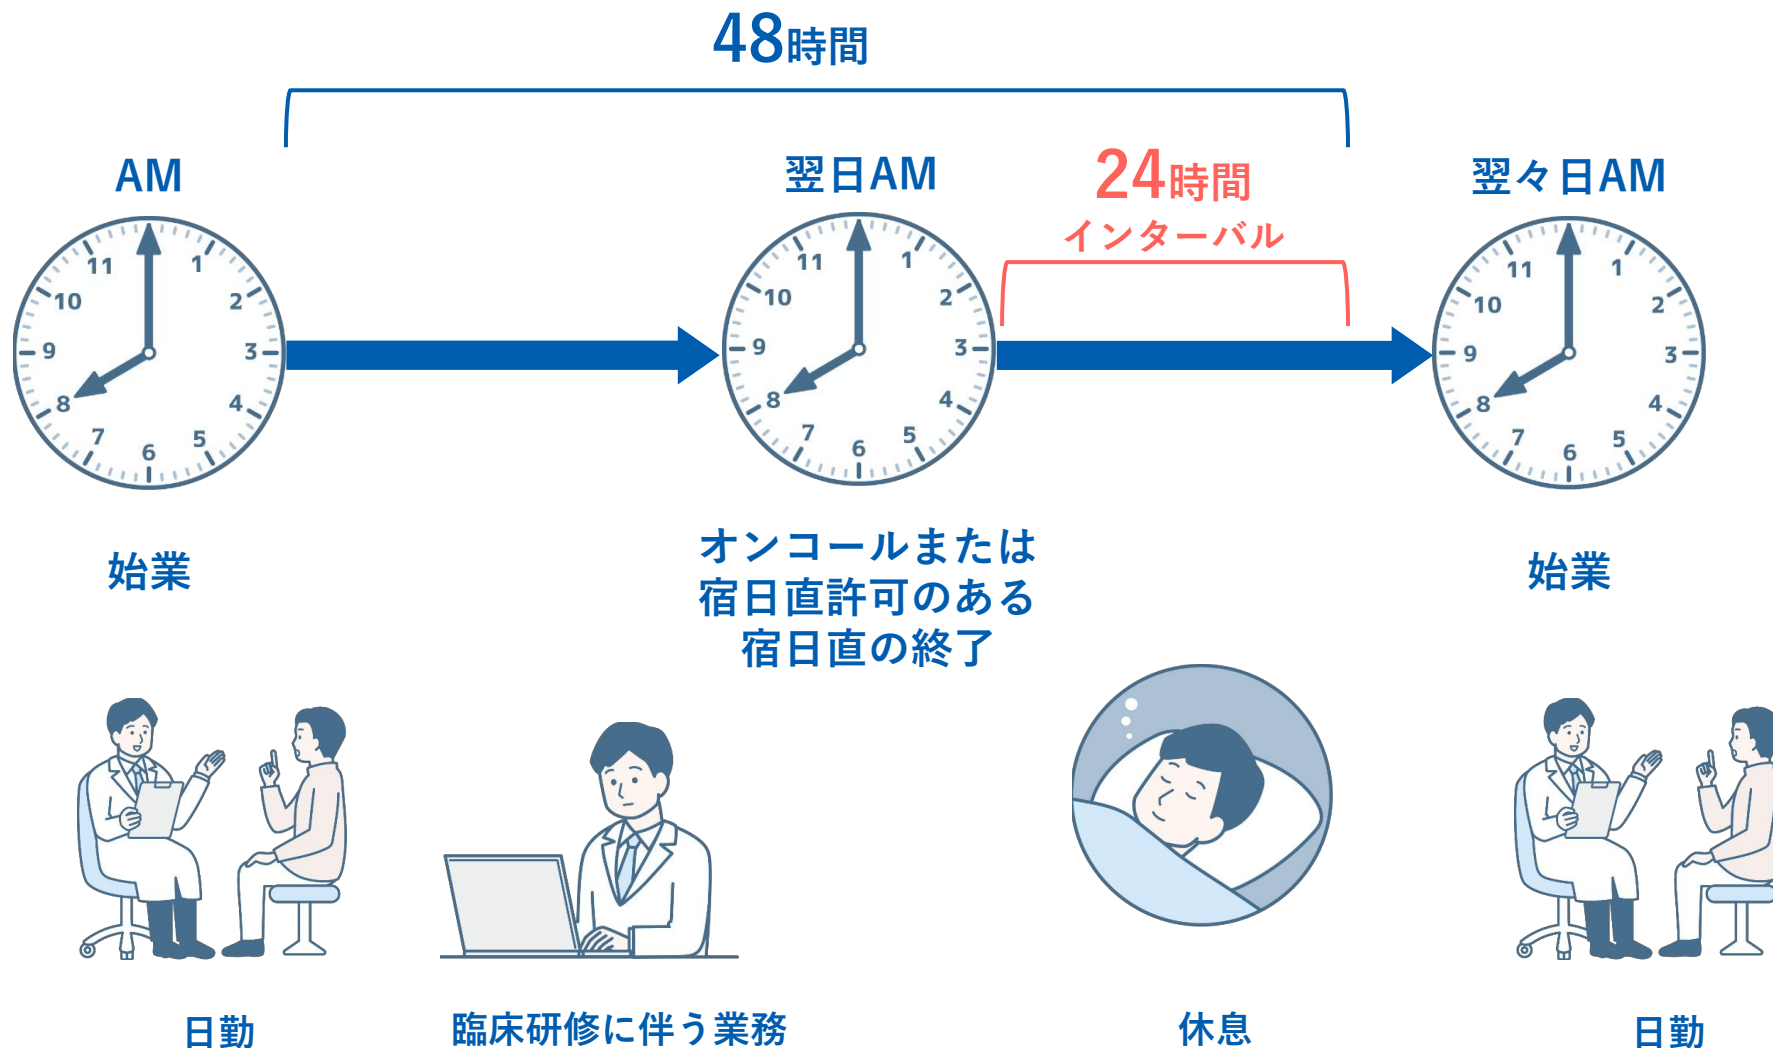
48時間

AM

翌日AM

24時間
インターバル

翌々日AM

11 1 10 2 9 3 8 4 7 6 5

11 1 10 2 9 3 8 4 7 6 5

11 1 10 2 9 3 8 4 7 6 5

始業

オンコールまたは
宿日直許可のある
宿日直の終了

始業

日勤

臨床研修に伴う業務

休息

日勤